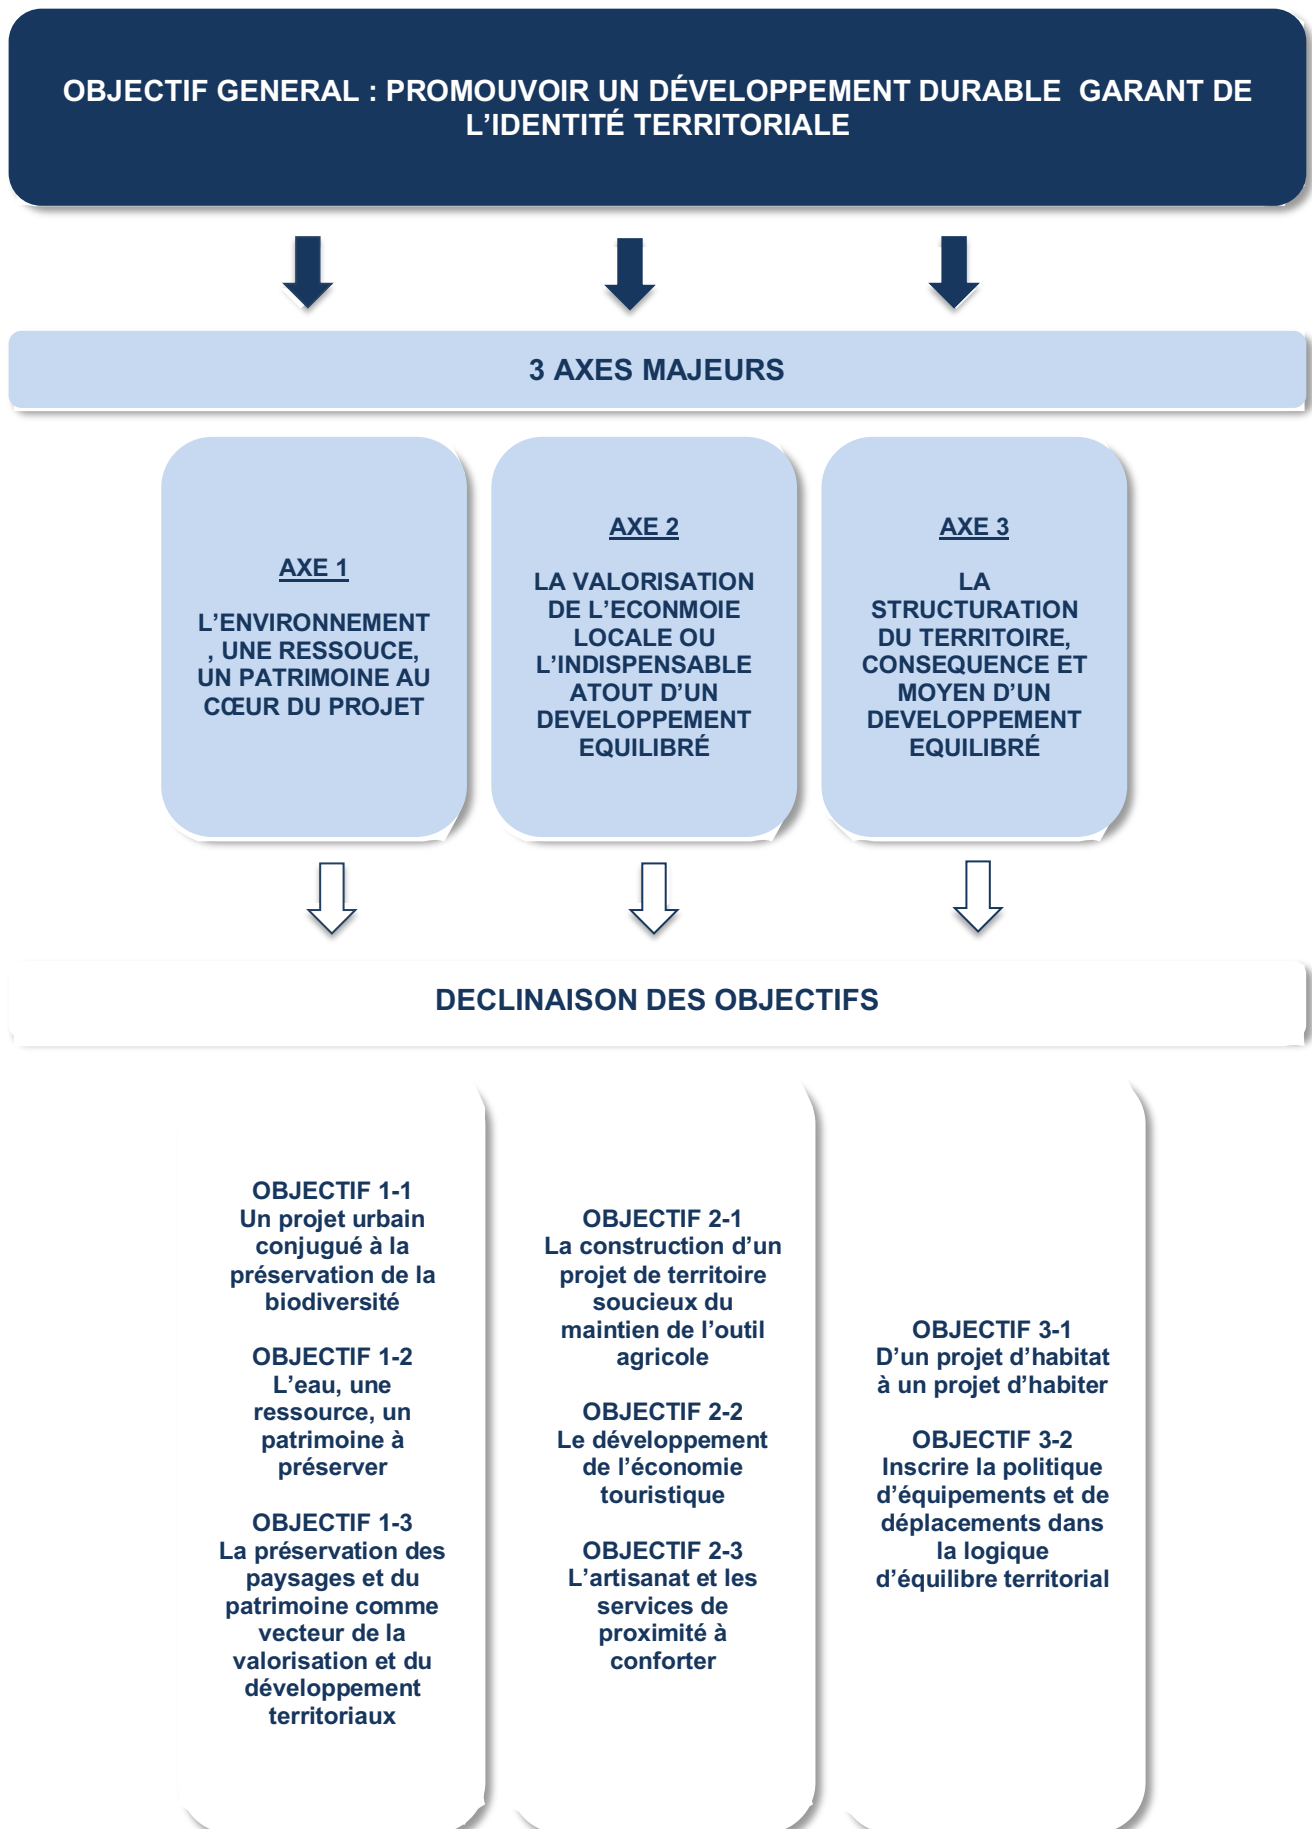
OBJECTIF GENERAL : PROMOUVOIR UN DÉVELOPPEMENT DURABLE GARANT DE L'IDENTITÉ TERRITORIALE

3 AXES MAJEURS

AXE 1

L'ENVIRONNEMENT , UNE RESSOUCE, UN PATRIMOINE AU CŒUR DU PROJET

AXE 2

LA VALORISATION DE L'ECONMOIE LOCALE OU L'INDISPENSABLE ATOUT D'UN DEVELOPPEMENT EQUILIBRÉ

AXE 3

LA STRUCTURATION DU TERRITOIRE, CONSEQUENCE ET MOYEN D'UN DEVELOPPEMENT EQUILIBRÉ

DECLINAISON DES OBJECTIFS

OBJECTIF 1-1
Un projet urbain conjugué à la préservation de la biodiversité

OBJECTIF 1-2
L'eau, une ressource, un patrimoine à préserver

OBJECTIF 1-3
La préservation des paysages et du patrimoine comme vecteur de la valorisation et du développement territoriaux

OBJECTIF 2-1
La construction d'un projet de territoire soucieux du maintien de l'outil agricole

OBJECTIF 2-2
Le développement de l'économie touristique

OBJECTIF 2-3
L'artisanat et les services de proximité à conforter

OBJECTIF 3-1
D'un projet d'habitat à un projet d'habiter

OBJECTIF 3-2
Inscrire la politique d'équipements et de déplacements dans la logique d'équilibre territorial